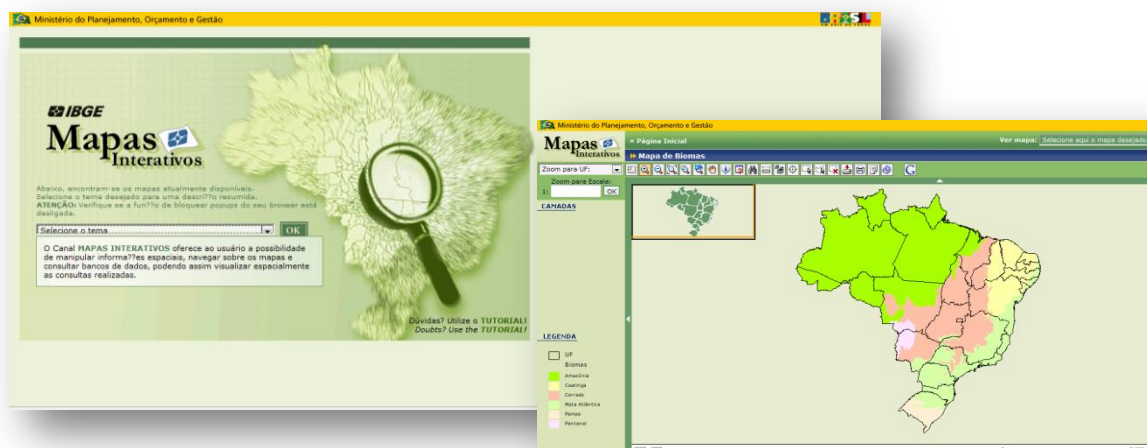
Ministério do Planejamento, Orçamento e Gestão

IBGE
Mapas Interativos

Abaixo, encontram-se os mapas atualmente disponíveis.
Selecione o tema desejado para uma descri??o resumida.
ATENÇÃO: Verifique se a fun??o de bloquear popups do seu browser está desligada.

Selecione o tema
OK

O Canal MAPAS INTERATIVOS oferece ao usuário a possibilidade de manipular informa??es espaciais, navegar sobre os mapas e consultar bancos de dados, podendo assim visualizar espacialmente as consultas realizadas.

Dúvidas? Utilize o TUTORIAL!
Doubts? Use the TUTORIAL!

Ministério do Planejamento, Orçamento e Gestão

Mapas Interativos
« Página Inicial
Ver mapa: Selecione aqui o mapa desejado
» Mapa de Biomas
Zoom para UF:
Zoom para Escala:
1:
OK
CAMADAS

LEGENDA
UF
Biomas
Amazônia
Caatinga
Cerrado
Mata Atlântica
Pampa
Pantanal